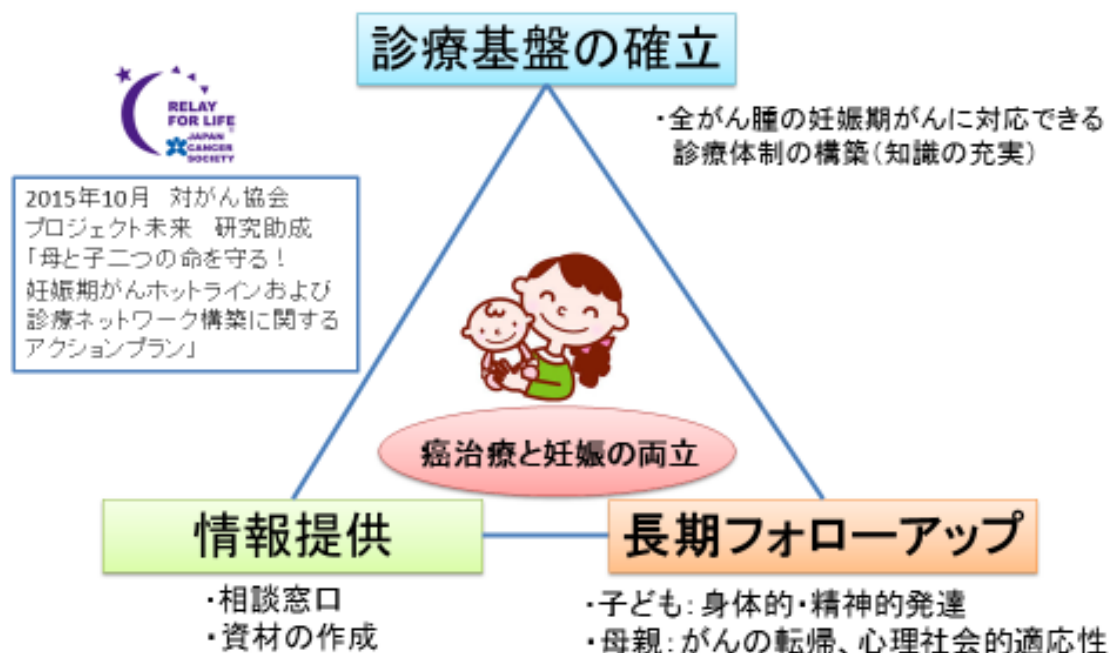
診療基盤の確立

RELAY FOR LIFE JAPAN CANCER SOCIETY

・全がん腫の妊娠期がんに対応できる診療体制の構築（知識の充実）

2015年10月　対がん協会
プロジェクト未来　研究助成
「母と子二つの命を守る！
妊娠期がんホットラインおよび診療ネットワーク構築に関するアクションプラン」

癌治療と妊娠の両立

情報提供

長期フォローアップ

・相談窓口
・資材の作成

・子ども：身体的・精神的発達
・母親：がんの転帰、心理社会的適応性